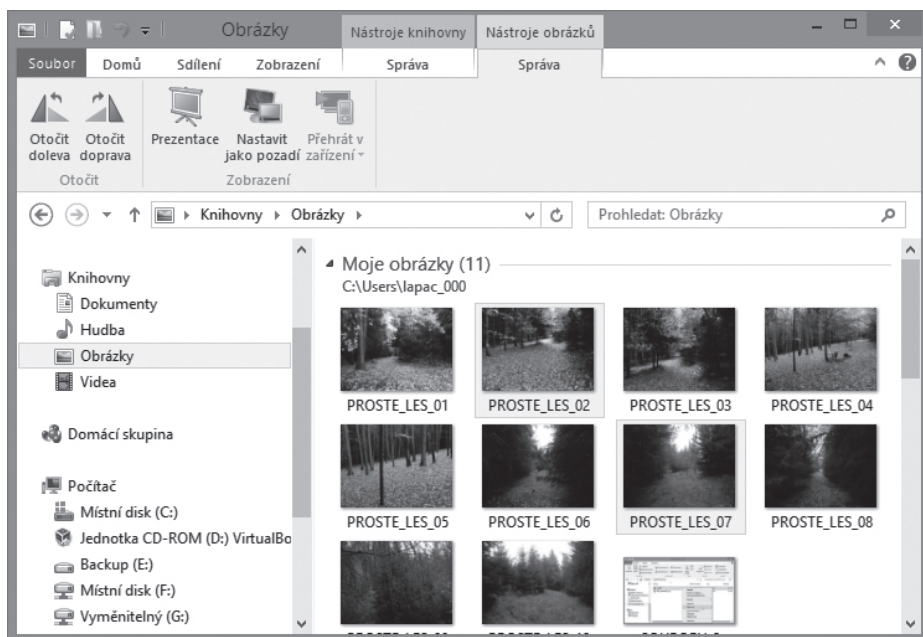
Obrázky

Nástroje knihovny | Nástroje obrázků

Soubor | Domů | Sdílení | Zobrazení | Správa | Správa

Otočit doleva
Otočit doprava
Otočit

Prezentace
Nastavit jako pozadí
Přehrát v zařízení
Zobrazení

Knihovny ▸ Obrázky ▸

Prohledat: Obrázky

Knihovny
Dokumenty
Hudba
Obrázky
Videa

Domácí skupina

Počítač
Místní disk (C:)
Jednotka CD-ROM (D:) VirtualBo
Backup (E:)
Místní disk (F:)
Vyměnitelný (G:)

Moje obrázky (11)
C:\Users\lapac_000

PROSTE_LES_01
PROSTE_LES_02
PROSTE_LES_03
PROSTE_LES_04
PROSTE_LES_05
PROSTE_LES_06
PROSTE_LES_07
PROSTE_LES_08
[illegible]
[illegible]
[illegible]